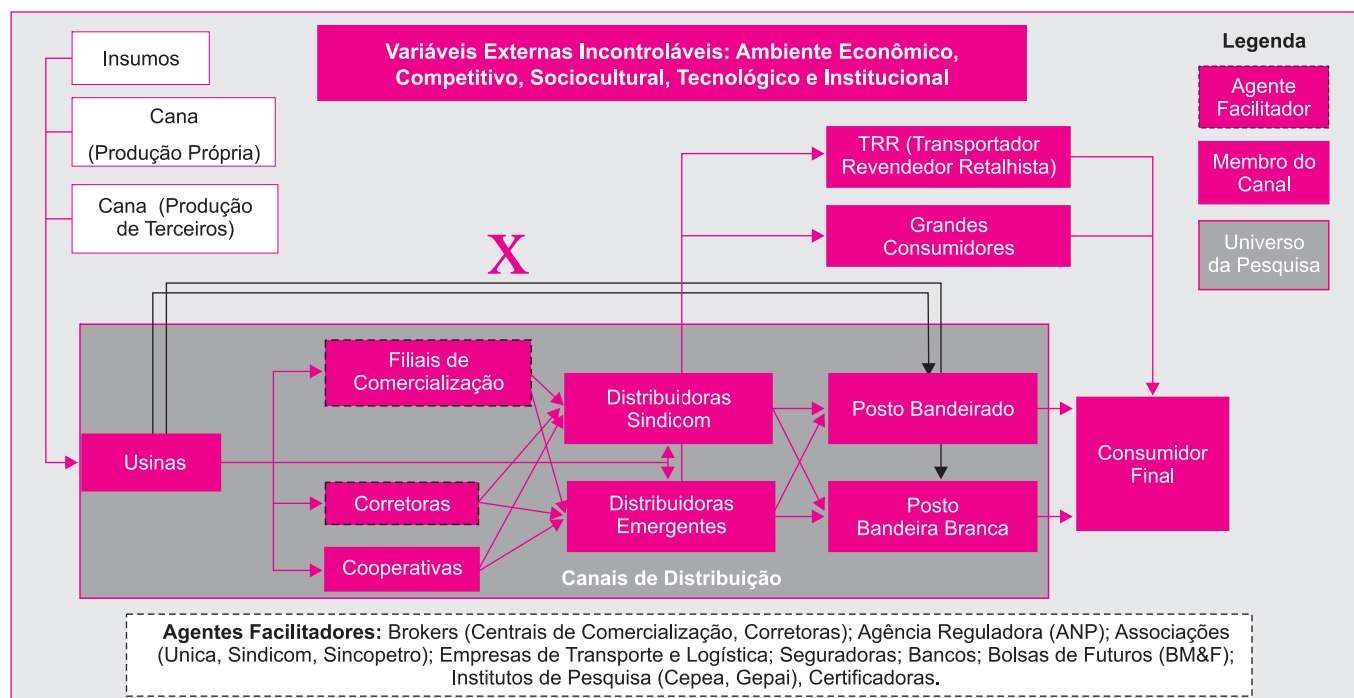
Insumos

Cana (Produção Própria)

Cana (Produção de Terceiros)

Variáveis Externas Incontroláveis: Ambiente Econômico, Competitivo, Sociocultural, Tecnológico e Institucional

Legenda

Agente Facilitador

Membro do Canal

Universo da Pesquisa

TRR (Transportador Revendedor Retalhista)

Grandes Consumidores

X

Filiais de Comercialização

Distribuidoras Sindicom

Posto Bandeirado

Usinas

Consumidor Final

Corretoras

Distribuidoras Emergentes

Posto Bandeira Branca

Cooperativas

Canais de Distribuição

Agentes Facilitadores: Brokers (Centrais de Comercialização, Corretoras); Agência Reguladora (ANP); Associações (Unica, Sindicom, Sincopetro); Empresas de Transporte e Logística; Seguradoras; Bancos; Bolsas de Futuros (BM&F); Institutos de Pesquisa (Cepea, Gepai), Certificadoras.